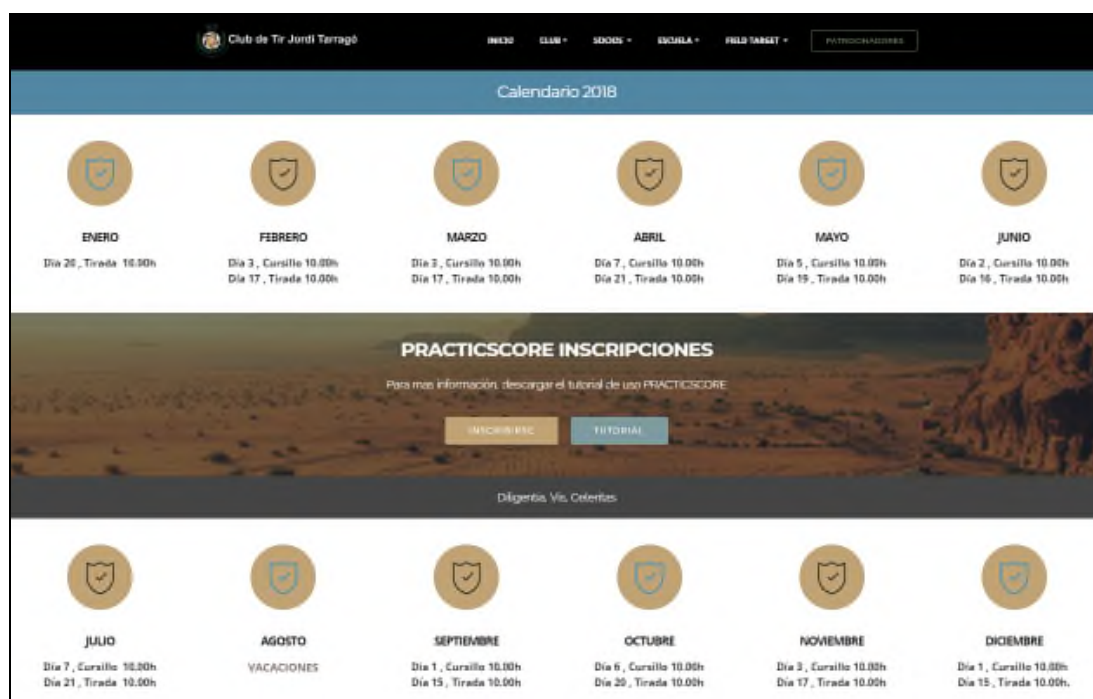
Club de Tir Jordi Tarragó

INICIO CLUB SOCIOS ESCUELA FIELD TARGET PATROCINADORES

Calendario 2018

ENERO
Día 20 , Tirada 10.00h

FEBRERO
Día 3 , Cursillo 10.00h
Día 17 , Tirada 10.00h

MARZO
Día 3 , Cursillo 10.00h
Día 17 , Tirada 10.00h

ABRIL
Día 7 , Cursillo 10.00h
Día 21 , Tirada 10.00h

MAYO
Día 5 , Cursillo 10.00h
Día 19 , Tirada 10.00h

JUNIO
Día 2 , Cursillo 10.00h
Día 16 , Tirada 10.00h

PRACTICSCORE INSCRIPCIONES

Para mas información, descargar el tutorial de uso PRACTICSCORE

INSCRIBIRSE TUTORIAL

Diligentia. Vis. Celeritas

JULIO
Día 7 , Cursillo 10.00h
Día 21 , Tirada 10.00h

AGOSTO
VACACIONES

SEPTIEMBRE
Día 1 , Cursillo 10.00h
Día 15 , Tirada 10.00h

OCTUBRE
Día 6 , Cursillo 10.00h
Día 20 , Tirada 10.00h

NOVIEMBRE
Día 3 , Cursillo 10.00h
Día 17 , Tirada 10.00h

DICIEMBRE
Día 1 , Cursillo 10.00h
Día 15 , Tirada 10.00h.